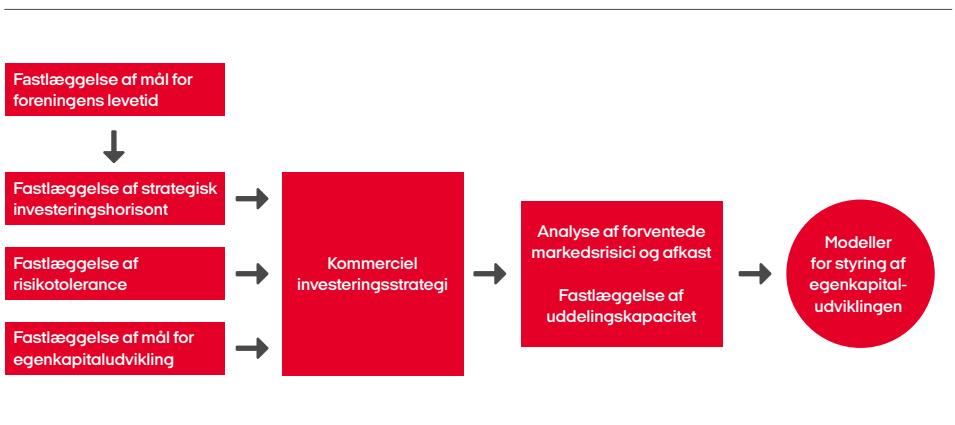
Fastlæggelse af mål for foreningens levetid

Fastlæggelse af strategisk investeringshorisont

Fastlæggelse af risikotolerance

Fastlæggelse af mål for egenkapitaludvikling

Kommerciel investeringsstrategi

Analyse af forventede markedsrisici og afkast

Fastlæggelse af uddelingskapacitet

Modeller for styring af egenkapital-udviklingen